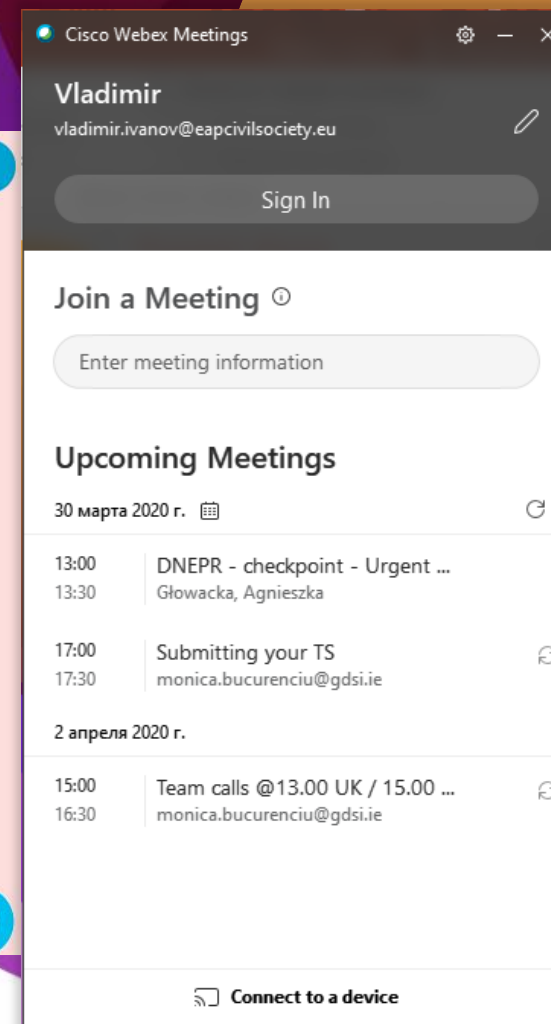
Cisco Webex Meetings

Vladimir
vladimir.ivanov@eapcivilsociety.eu

Sign In

Join a Meeting

Enter meeting information

Upcoming Meetings

30 марта 2020 г.

13:00
13:30
DNEPR - checkpoint - Urgent ...
Głowacka, Agnieszka

17:00
17:30
Submitting your TS
monica.bucurenciu@gdsi.ie

2 апреля 2020 г.

15:00
16:30
Team calls @13.00 UK / 15.00 ...
monica.bucurenciu@gdsi.ie

Connect to a device